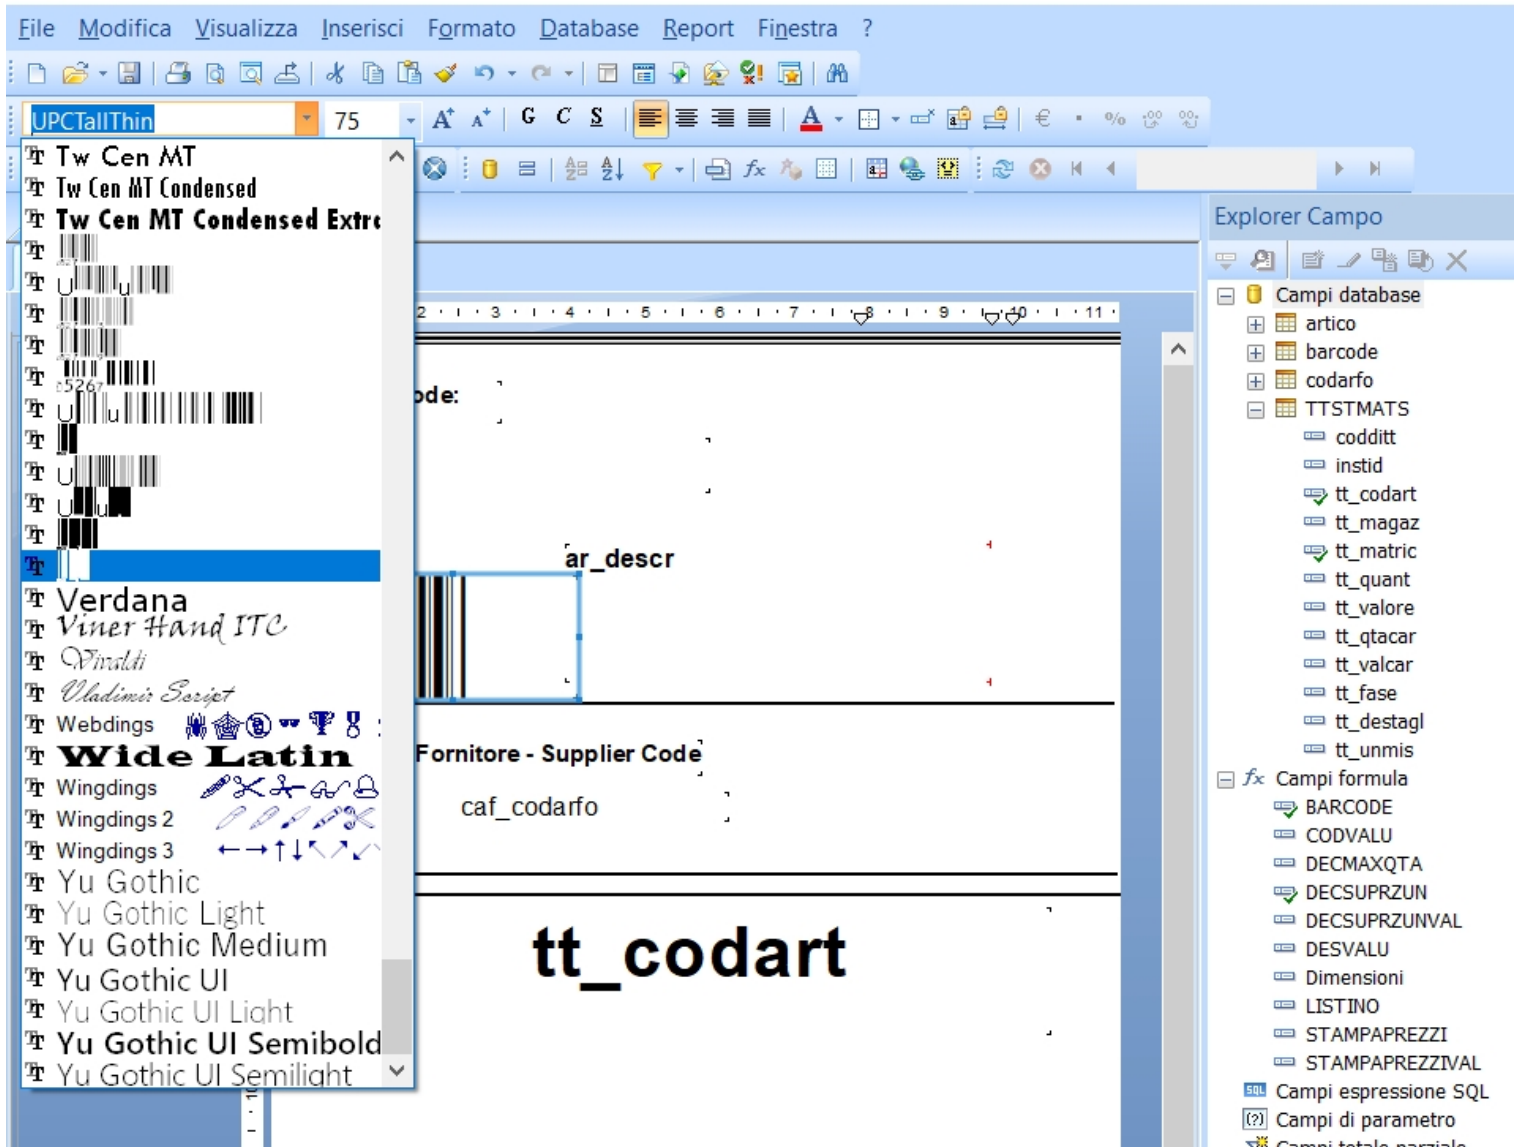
File Modifica Visualizza Inserisci Formato Database Report Finestra ?

UPCTallThin 75

G C S

€ %

Tw Cen MT
Tw Cen MT Condensed
Tw Cen MT Condensed Extra
5267
Verdana
Viner Hand ITC
Vivaldi
Vladimir Script
Webdings
Wide Latin
Wingdings
Wingdings 2
Wingdings 3
Yu Gothic
Yu Gothic Light
Yu Gothic Medium
Yu Gothic UI
Yu Gothic UI Light
Yu Gothic UI Semibold
Yu Gothic UI Semilight

2 · 3 · 4 · 5 · 6 · 7 · 8 · 9 · 10 · 11

ode:

ar_descr

Fornitore - Supplier Code

caf_codarfo

tt_codart

Explorer Campo

Campi database
artico
barcode
codarfo
TTSTMATS
coddit
instid
tt_codart
tt_magaz
tt_matric
tt_quant
tt_valore
tt_qtacar
tt_valcar
tt_fase
tt_destagl
tt_unmis
Campi formula
BARCODE
CODVALU
DECMAXQTA
DECSUPRZUN
DECSUPRZUNVAL
DESVALU
Dimensioni
LISTINO
STAMPAPREZZI
STAMPAPREZZIVAL
Campi espressione SQL
Campi di parametro
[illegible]